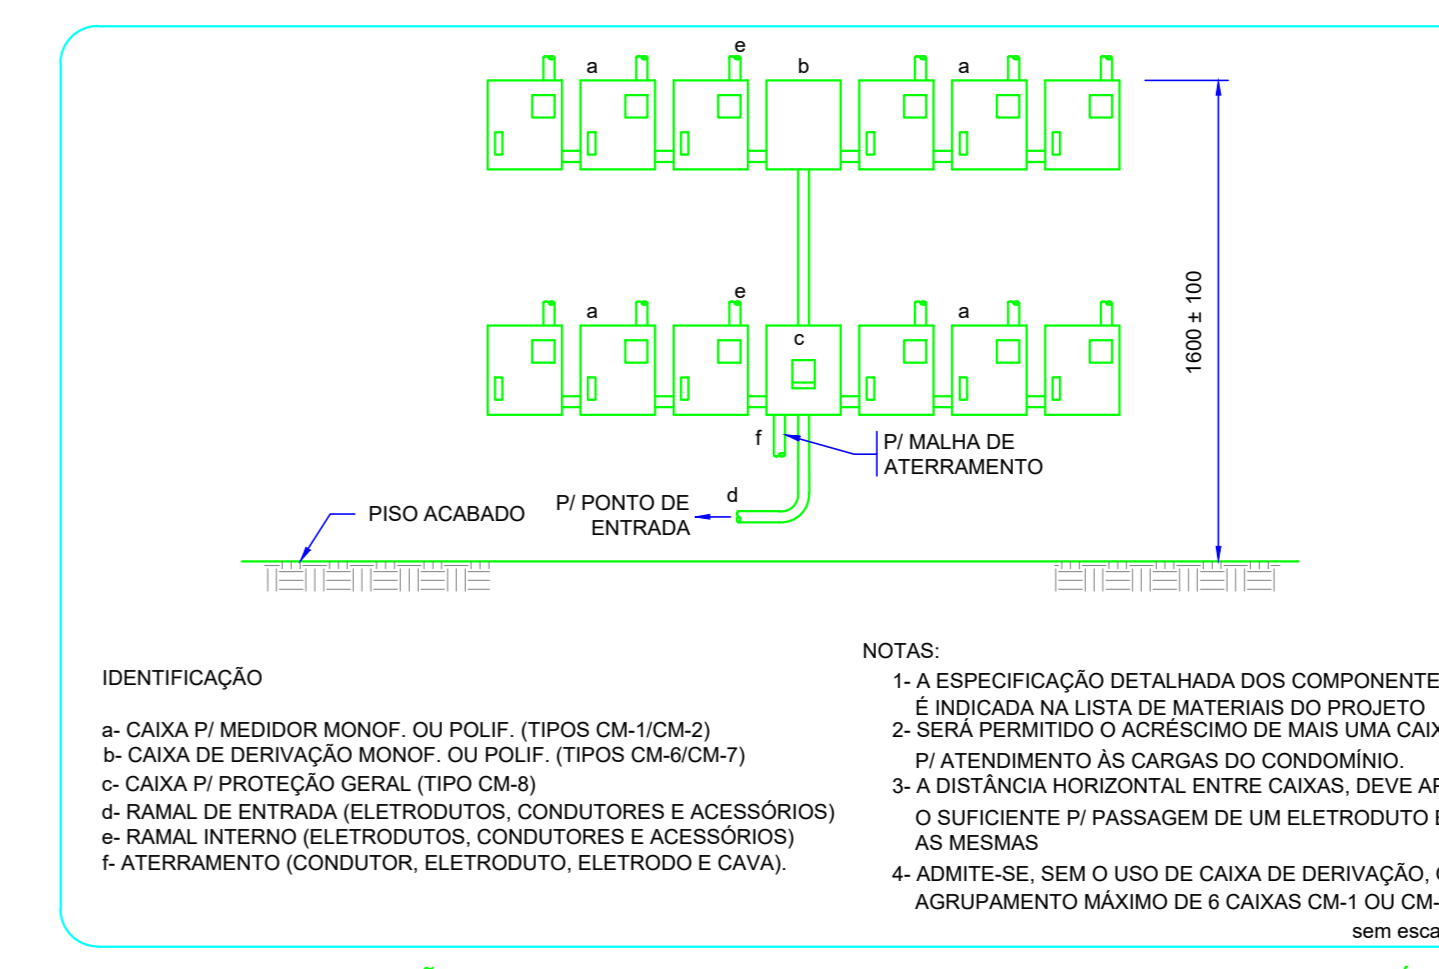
e

a b a

e

a a

c

1600 ± 100

f

P/ MALHA DE ATERRAMENTO

d

P/ PONTO DE ENTRADA

PISO ACABADO

NOTAS:

1- A ESPECIFICAÇÃO DETALHADA DOS COMPONENTE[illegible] É INDICADA NA LISTA DE MATERIAIS DO PROJETO

2- SERÁ PERMITIDO O ACRÉSCIMO DE MAIS UMA CAIX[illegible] P/ ATENDIMENTO ÀS CARGAS DO CONDOMÍNIO.

3- A DISTÂNCIA HORIZONTAL ENTRE CAIXAS, DEVE A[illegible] O SUFICIENTE P/ PASSAGEM DE UM ELETRODUTO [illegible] AS MESMAS

4- ADMITE-SE, SEM O USO DE CAIXA DE DERIVAÇÃO, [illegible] AGRUPAMENTO MÁXIMO DE 6 CAIXAS CM-1 OU CM-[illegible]

IDENTIFICAÇÃO

a- CAIXA P/ MEDIDOR MONOF. OU POLIF. (TIPOS CM-1/CM-2)
b- CAIXA DE DERIVAÇÃO MONOF. OU POLIF. (TIPOS CM-6/CM-7)
c- CAIXA P/ PROTEÇÃO GERAL (TIPO CM-8)
d- RAMAL DE ENTRADA (ELETRODUTOS, CONDUTORES E ACESSÓRIOS)
e- RAMAL INTERNO (ELETRODUTOS, CONDUTORES E ACESSÓRIOS)
f- ATERRAMENTO (CONDUTOR, ELETRODUTO, ELETRODO E CAVA).

sem esca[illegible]